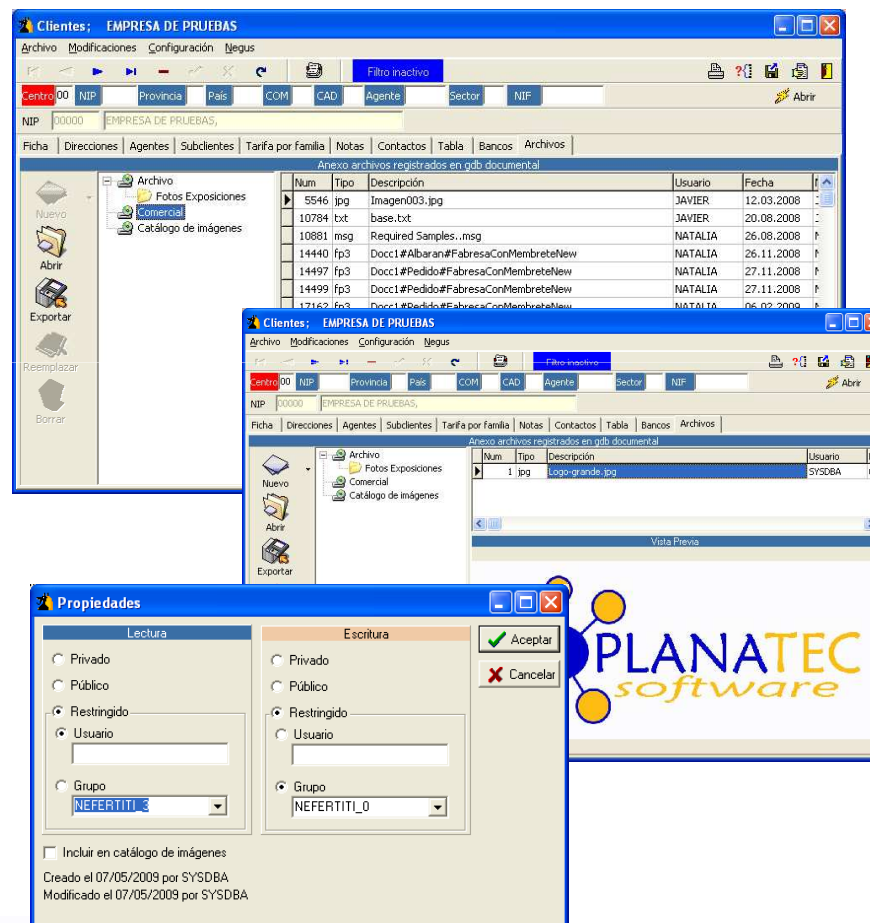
Clientes; EMPRESA DE PRUEBAS

Archivo Modificaciones Configuración Negus

Filtro inactivo

Centro 00 NIP Provincia País COM CAD Agente Sector NIF

Abrir

NIP 00000 EMPRESA DE PRUEBAS,

Ficha | Direcciones | Agentes | Subclientes | Tarifa por familia | Notas | Contactos | Tabla | Bancos | Archivos

Anexo archivos registrados en gdb documental

Nuevo

Abrir

Exportar

Reemplazar

Borrar

Archivo
Fotos Exposiciones
Comercial
Catálogo de imágenes

| Num | Tipo | Descripción | Usuario | Fecha |
|---|---|---|---|---|
| 5546 | jpg | Imagen003.jpg | JAVIER | 12.03.2008 |
| 10784 | txt | base.txt | JAVIER | 20.08.2008 |
| 10881 | msg | Required Samples..msg | NATALIA | 26.08.2008 |
| 14440 | fp3 | Docc1#Albaran#FabresaConMembreteNew | NATALIA | 26.11.2008 |
| 14497 | fp3 | Docc1#Pedido#FabresaConMembreteNew | NATALIA | 27.11.2008 |
| 14499 | fp3 | Docc1#Pedido#FabresaConMembreteNew | NATALIA | 27.11.2008 |
| 17162 | fp3 | Docc1#Pedido#FabresaConMembreteNew | NATALIA | 06.02.2009 |

Clientes; EMPRESA DE PRUEBAS

Archivo Modificaciones Configuración Negus

Filtro inactivo

Centro 00 NIP Provincia País COM CAD Agente Sector NIF

Abrir

NIP 00000 EMPRESA DE PRUEBAS,

Ficha | Direcciones | Agentes | Subclientes | Tarifa por familia | Notas | Contactos | Tabla | Bancos | Archivos

Anexo archivos registrados en gdb documental

Nuevo

Abrir

Exportar

Archivo
Fotos Exposiciones
Comercial
Catálogo de imágenes

| Num | Tipo | Descripción | Usuario |
|---|---|---|---|
| 1 | jpg | Logo-grande.jpg | SYSDBA |

Vista Previa

PLANATEC
software

Propiedades

Lectura

Privado

Público

Restringido

Usuario

Grupo

NEFERTITI_3

Escritura

Privado

Público

Restringido

Usuario

Grupo

NEFERTITI_0

Aceptar

Cancelar

Incluir en catálogo de imágenes

Creado el 07/05/2009 por SYSDBA
Modificado el 07/05/2009 por SYSDBA